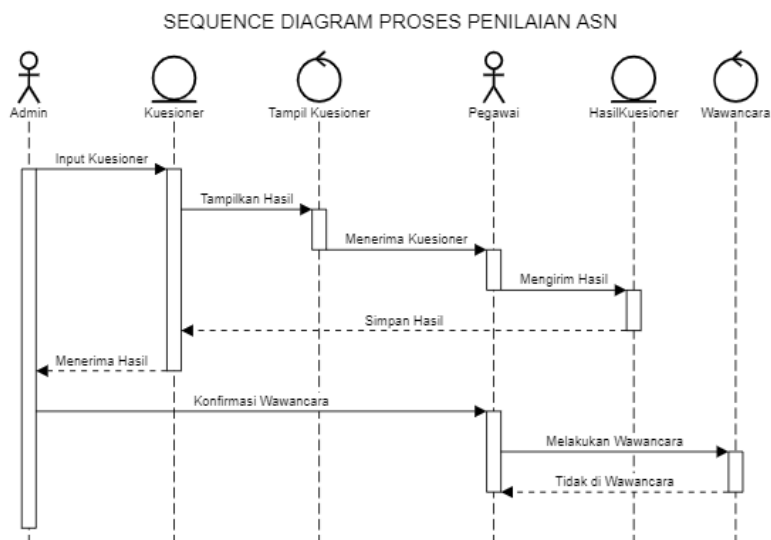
SEQUENCE DIAGRAM PROSES PENILAIAN ASN

Admin

Kuesioner

Tampil Kuesioner

Pegawai

HasilKuesioner

Wawancara

Input Kuesioner

Tampilkan Hasil

Menerima Kuesioner

Mengirim Hasil

Simpan Hasil

Menerima Hasil

Konfirmasi Wawancara

Melakukan Wawancara

Tidak di Wawancara